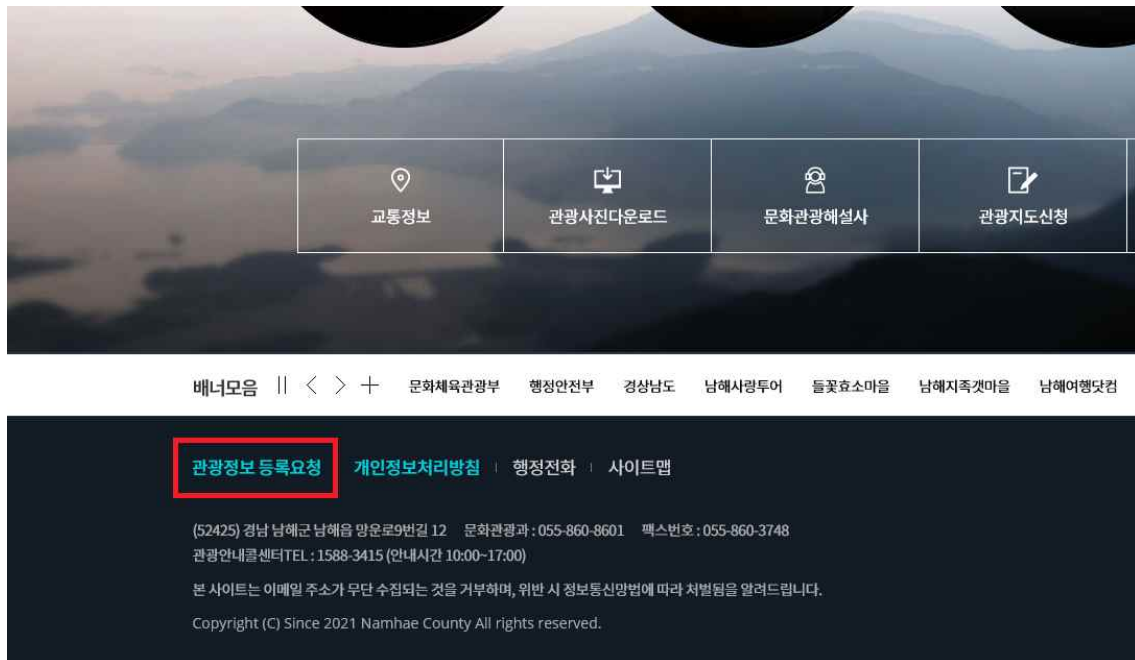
교통정보

관광사진다운로드

문화관광해설사

관광지도신청

배너모음 || < > + 문화체육관광부 행정안전부 경상남도 남해사랑투어 들꽃효소마을 남해지족갯마을 남해여행닷컴

관광정보 등록요청 개인정보처리방침 | 행정전화 | 사이트맵

(52425) 경남 남해군 남해읍 망운로9번길 12 문화관광과 : 055-860-8601 팩스번호 : 055-860-3748
관광안내콜센터TEL : 1588-3415 (안내시간 10:00~17:00)

본 사이트는 이메일 주소가 무단 수집되는 것을 거부하며, 위반 시 정보통신망법에 따라 처벌됨을 알려드립니다.

Copyright (C) Since 2021 Namhae County All rights reserved.